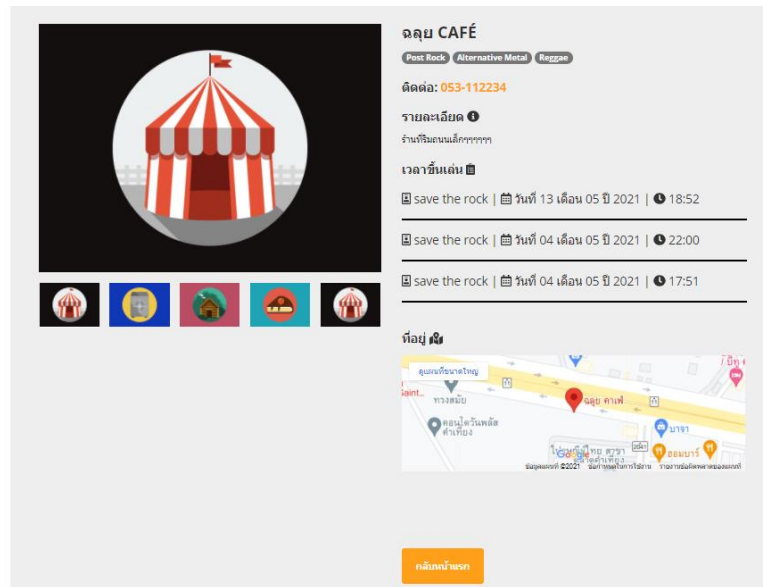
ฉลุย CAFÉ

Post Rock Alternative Metal Reggae

ติดต่อ: 053-112234

รายละเอียด

ร้านที่ริมถนนเล็กๆๆๆๆๆ

เวลาขึ้นเล่น

save the rock | วันที่ 13 เดือน 05 ปี 2021 | 18:52

save the rock | วันที่ 04 เดือน 05 ปี 2021 | 22:00

save the rock | วันที่ 04 เดือน 05 ปี 2021 | 17:51

ที่อยู่

ดูแผนที่ขนาดใหญ่

ทรงสมัย

ฉลุย คาเฟ่

คอนโดวันพลัส คำเที่ยง

มาจา

ออมบาร์

Google

ข้อมูลแผนที่ ©2021 ข้อกำหนดในการใช้งาน รายงานข้อผิดพลาดของแผนที่

กลับหน้าแรก